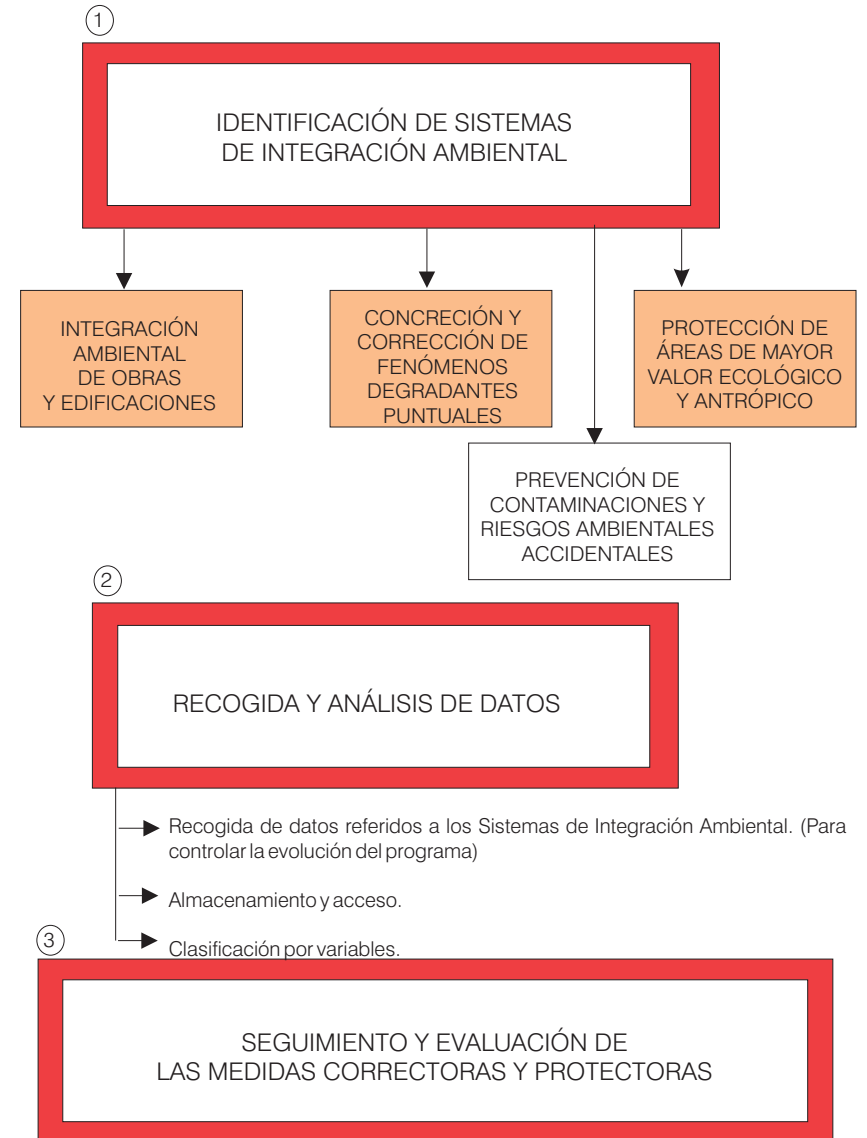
1

IDENTIFICACIÓN DE SISTEMAS DE INTEGRACIÓN AMBIENTAL

INTEGRACIÓN AMBIENTAL DE OBRAS Y EDIFICACIONES

CONCRECIÓN Y CORRECCIÓN DE FENÓMENOS DEGRADANTES PUNTUALES

PROTECCIÓN DE ÁREAS DE MAYOR VALOR ECOLÓGICO Y ANTRÓPICO

PREVENCIÓN DE CONTAMINACIONES Y RIESGOS AMBIENTALES ACCIDENTALES

2

RECOGIDA Y ANÁLISIS DE DATOS

Recogida de datos referidos a los Sistemas de Integración Ambiental. (Para controlar la evolución del programa)

Almacenamiento y acceso.

Clasificación por variables.

3

SEGUIMIENTO Y EVALUACIÓN DE LAS MEDIDAS CORRECTORAS Y PROTECTORAS